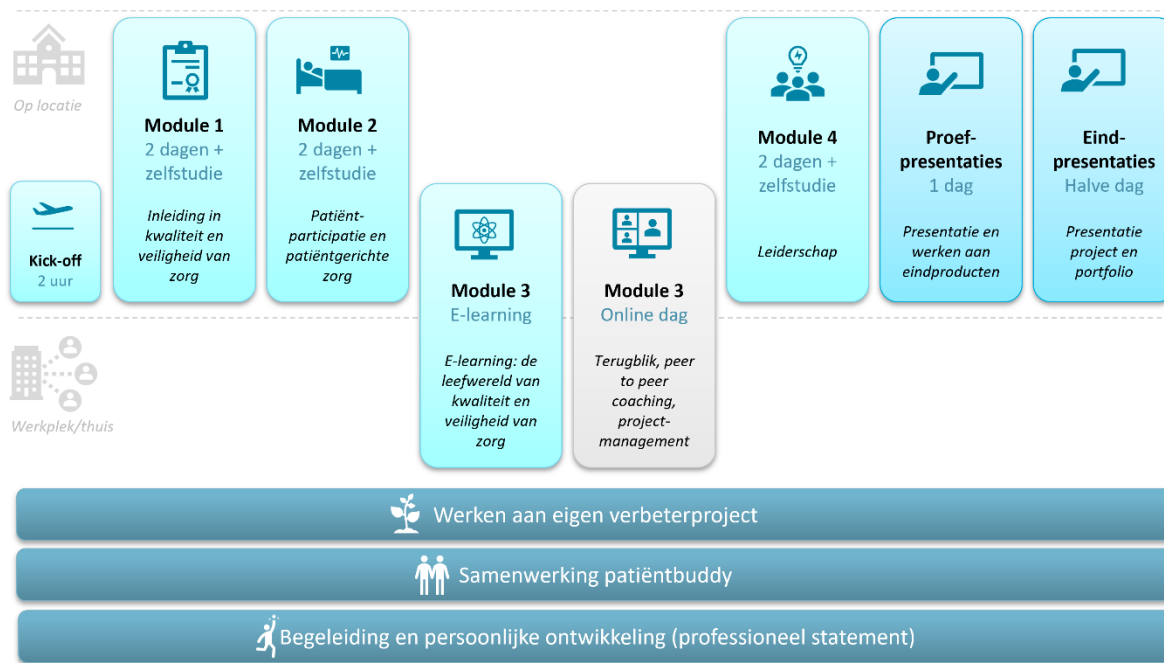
Op locatie

Kick-off
2 uur

Module 1
2 dagen + zelfstudie

Inleiding in kwaliteit en veiligheid van zorg

Module 2
2 dagen + zelfstudie

Patiënt-participatie en patiëntgerichte zorg

Module 3
E-learning

E-learning: de leefwereld van kwaliteit en veiligheid van zorg

Module 3
Online dag

Terugblik, peer to peer coaching, project-management

Module 4
2 dagen + zelfstudie

Leiderschap

Proef-presentaties
1 dag

Presentatie en werken aan eindproducten

Eind-presentaties
Halve dag

Presentatie project en portfolio

Werkplek/thuis

Werken aan eigen verbeterproject

Samenwerking patiëntbuddy

Begeleiding en persoonlijke ontwikkeling (professioneel statement)